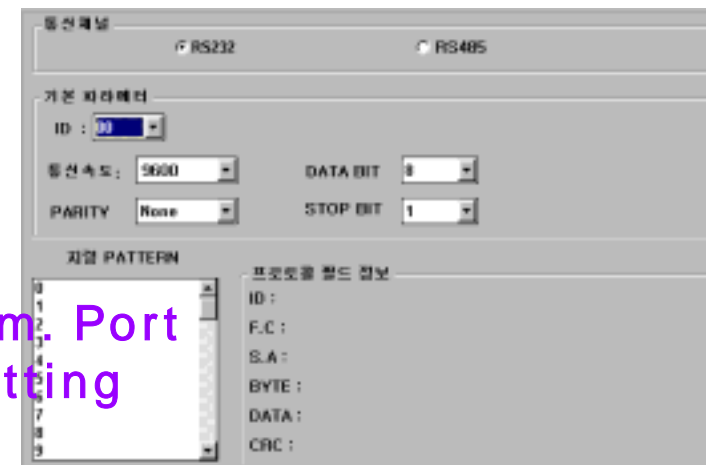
통신채널

RS232

RS485

기본 파라메터

ID : 00

통신속도 : 9600

DATA BIT 8

PARITY None

STOP BIT 1

저장 PATTERN

0
1
2
3
4
5
6
7
8
9

프로토콜 필드 정보

ID :

F.C :

S.A :

BYTE :

DATA :

CRC :

m. Port
tting